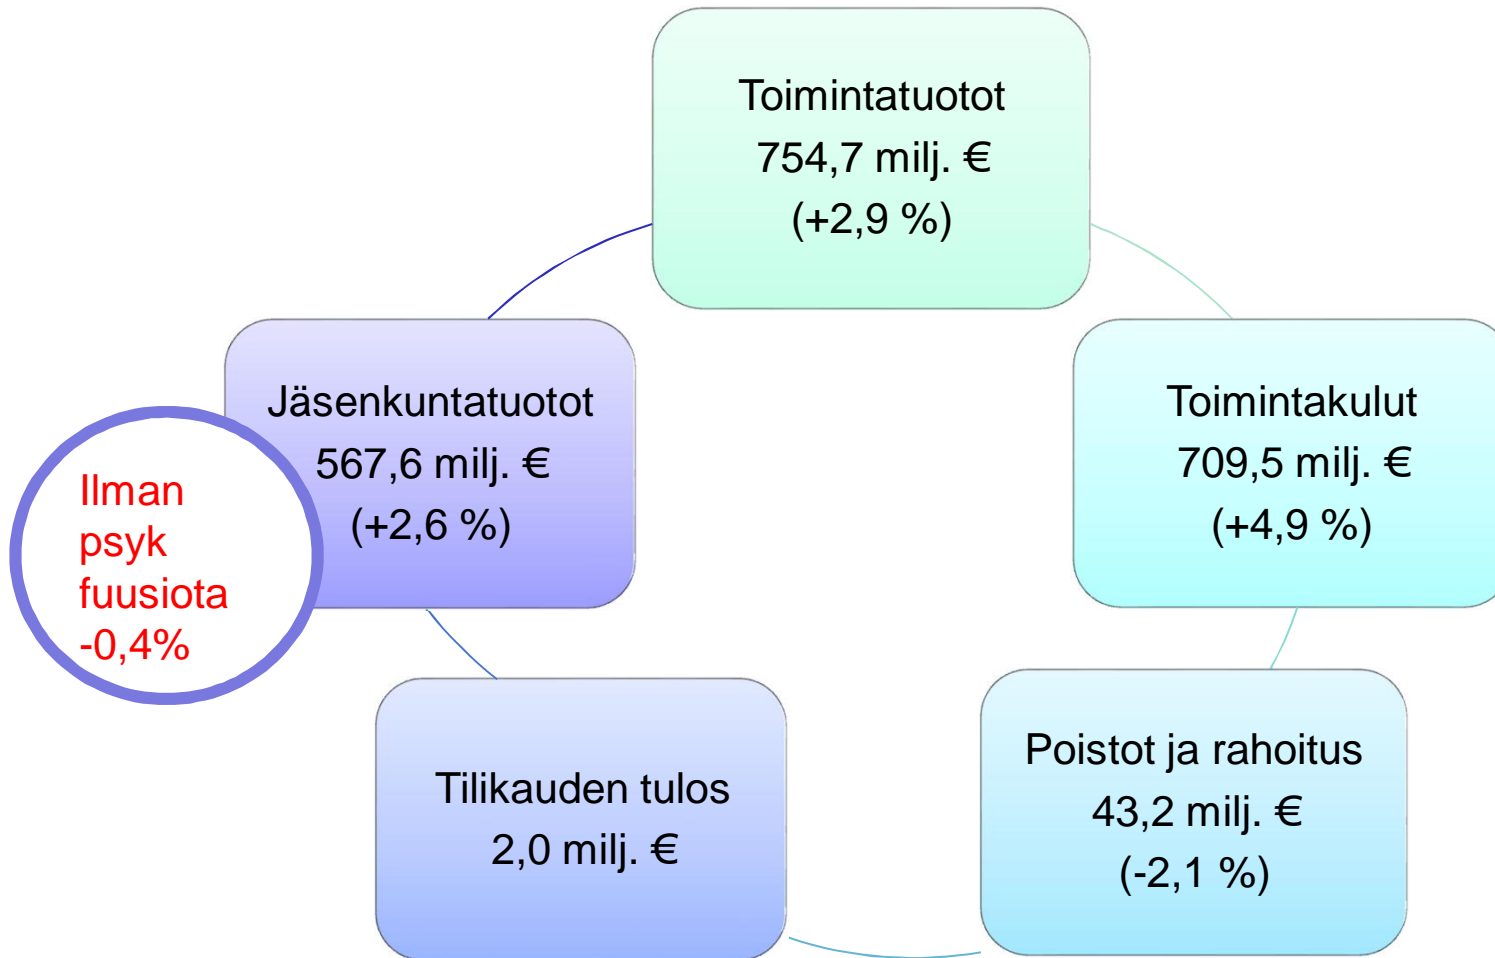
Toimintatuotot
754,7 milj. €
(+2,9 %)

Toimintakulut
709,5 milj. €
(+4,9 %)

Poistot ja rahoitus
43,2 milj. €
(-2,1 %)

Tilikauden tulos
2,0 milj. €

Jäsenkuntatuotot
567,6 milj. €
(+2,6 %)

Ilman psyk fuusiota -0,4%